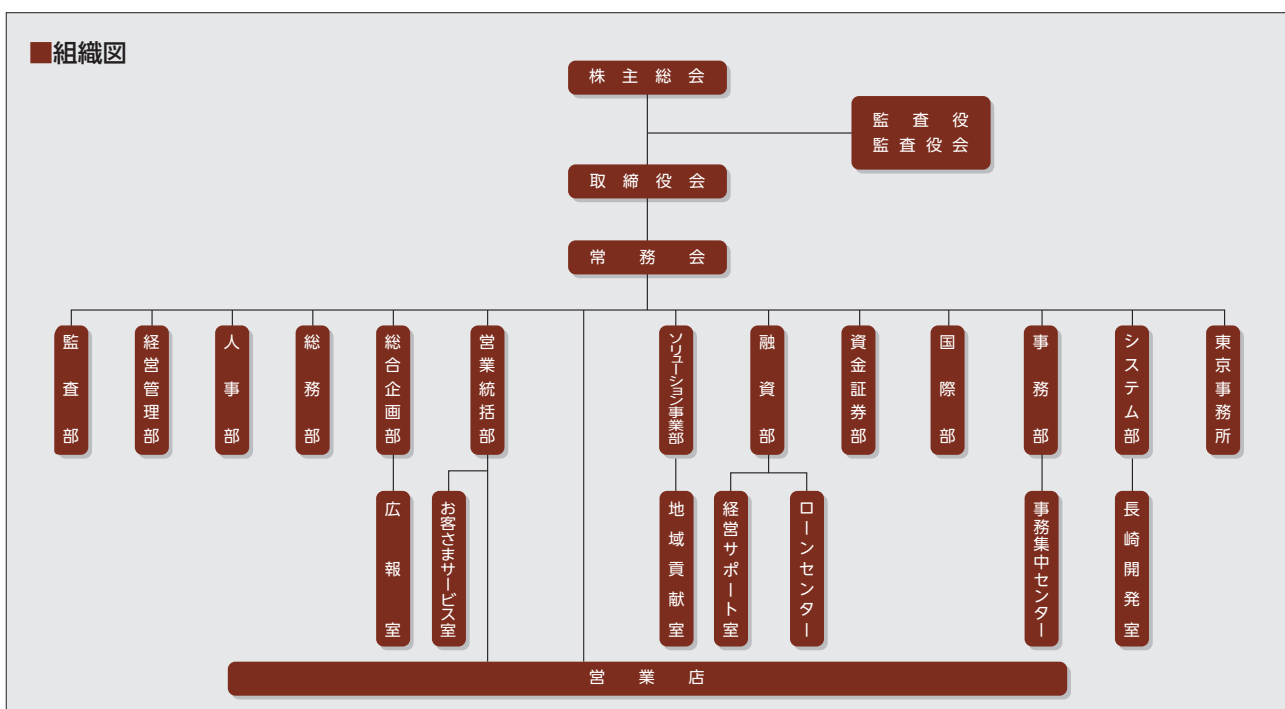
■組織図

株主総会

監査役
監査役会

取締役会

常務会

監査部

経営管理部

人事部

総務部

総合企画部

広報室

営業統括部

お客さまサービス室

ソリューション事業部

地域貢献室

融資部

経営サポート室

ローンセンター

資金証券部

国際部

事務部

事務集中センター

システム部

長崎開発室

東京事務所

営業店